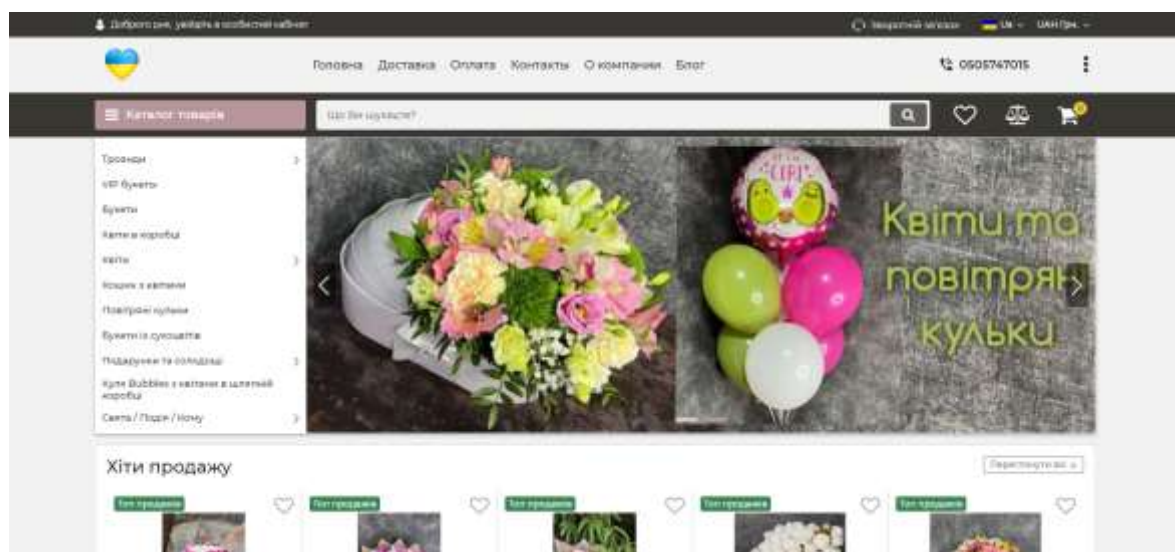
Доброго дня, увійдіть в особистий кабінет

Зворотний зв'язок UA UAH Грн.

Головна Доставка Оплата Контакти О компанії Блог

0505747015

Каталог товарів

Що Ви шукаєте?

Троянди
VIP букети
Букети
Квіти в коробці
Квіти
Кошики з квітами
Повітряні кульки
Букети із сухоцвітів
Подарунки та солодощі
Kули Bubbles з квітами в шляпній коробці
Свята / Події / Кому

Квіти та повітряні кульки

Хіти продажу

Переглянути всі

Топ продажів
Топ продажів
Топ продажів
Топ продажів
Топ продажів